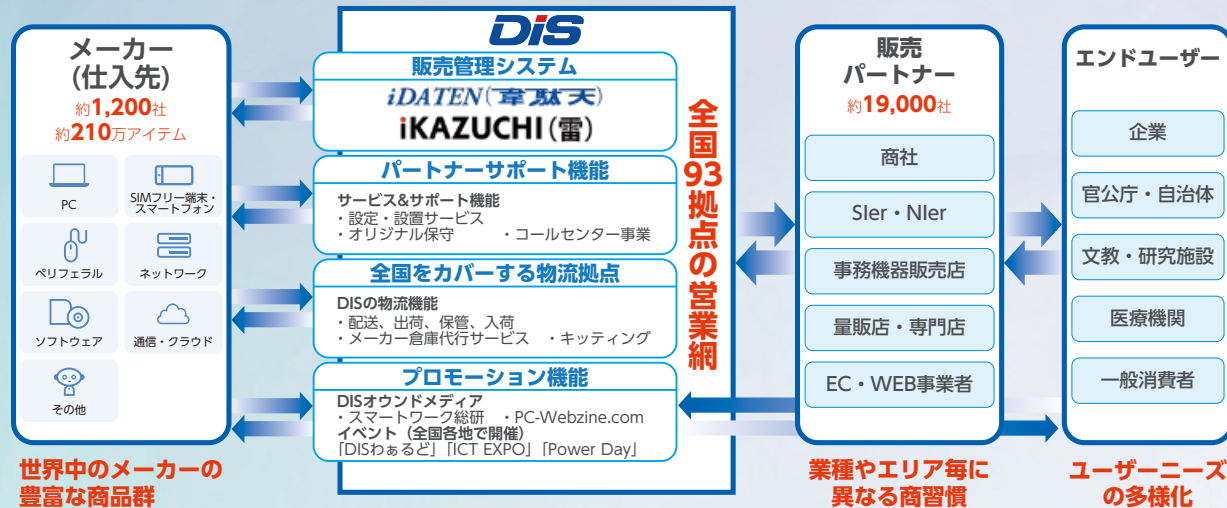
メーカー（仕入先）
約1,200社
約210万アイテム

PC
SIMフリー端末・スマートフォン
ペリフェラル
ネットワーク
ソフトウェア
通信・クラウド
その他

世界中のメーカーの豊富な商品群

DIS

販売管理システム
iDATEN（韋駄天）
iKAZUCHI（雷）

パートナーサポート機能
サービス&サポート機能
・設定・設置サービス
・オリジナル保守　・コールセンター事業

全国をカバーする物流拠点
DISの物流機能
・配送、出荷、保管、入荷
・メーカー倉庫代行サービス　・キッティング

プロモーション機能
DISオウンドメディア
・スマートワーク総研　・PC-Webzine.com
イベント（全国各地で開催）
「DISわぁるど」「ICT EXPO」「Power Day」

全国93拠点の営業網

販売パートナー
約19,000社

商社
SIer・NIer
事務機器販売店
量販店・専門店
EC・WEB事業者

業種やエリア毎に異なる商習慣

エンドユーザー

企業
官公庁・自治体
文教・研究施設
医療機関
一般消費者

ユーザーニーズの多様化